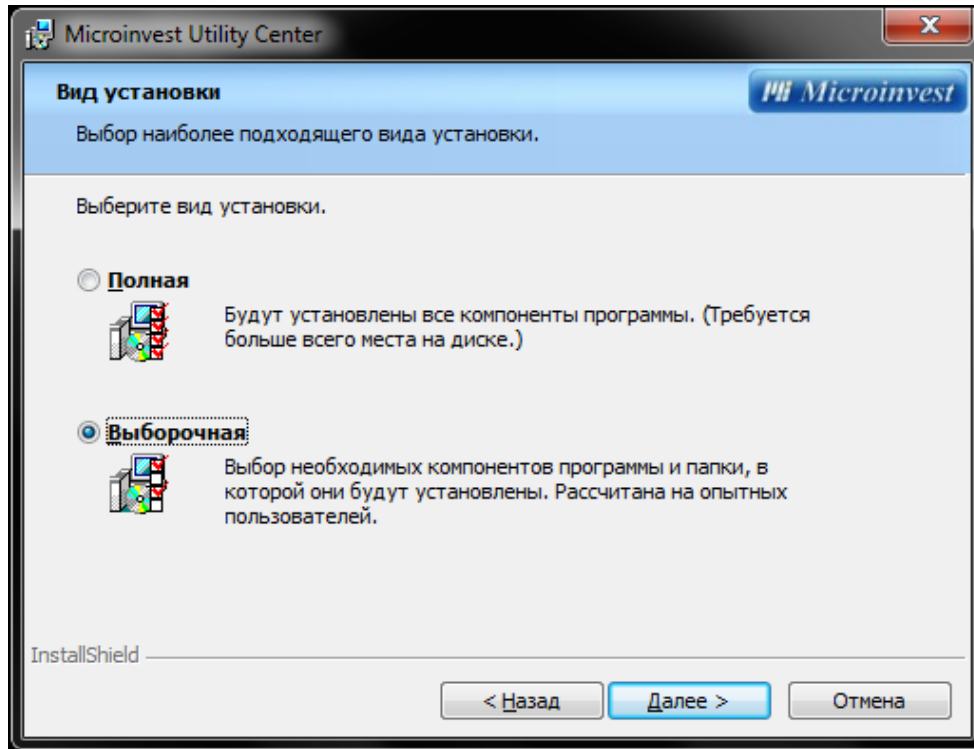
Microinvest Utility Center

Вид установки

Microinvest

Выбор наиболее подходящего вида установки.

Выберите вид установки.

Полная

Будут установлены все компоненты программы. (Требуется больше всего места на диске.)

Выборочная

Выбор необходимых компонентов программы и папки, в которой они будут установлены. Рассчитана на опытных пользователей.

InstallShield

< Назад

Далее >

Отмена